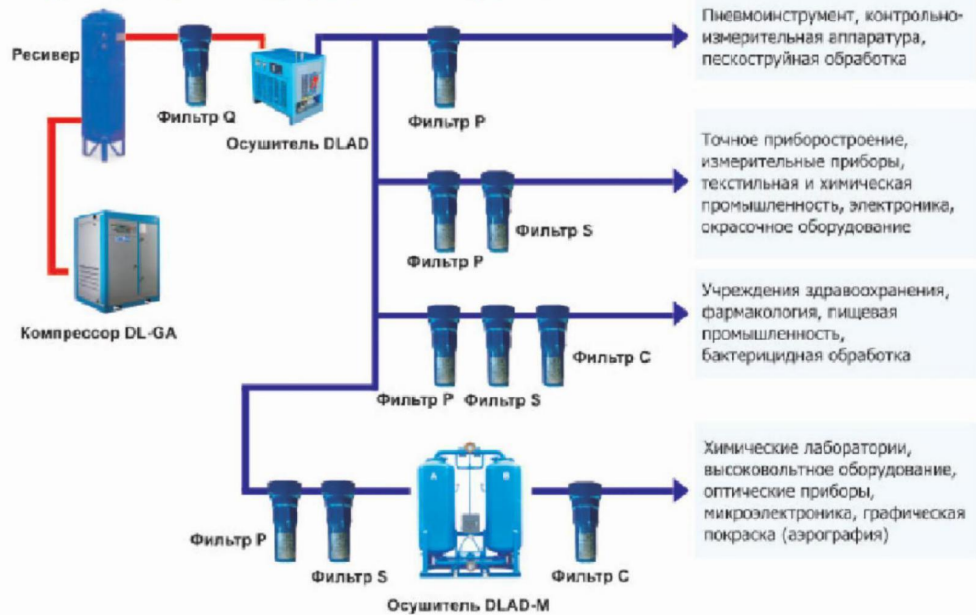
Ресивер

Фильтр Q

Осушитель DLAD

Компрессор DL-GA

Фильтр P

Пневмоинструмент, контрольно-измерительная аппаратура, пескоструйная обработка

Фильтр P

Фильтр S

Точное приборостроение, измерительные приборы, текстильная и химическая промышленность, электроника, окрасочное оборудование

Фильтр P

Фильтр S

Фильтр C

Учреждения здравоохранения, фармакология, пищевая промышленность, бактерицидная обработка

Фильтр P

Фильтр S

Осушитель DLAD-M

Фильтр C

Химические лаборатории, высоковольтное оборудование, оптические приборы, микроэлектроника, графическая покраска (аэрография)